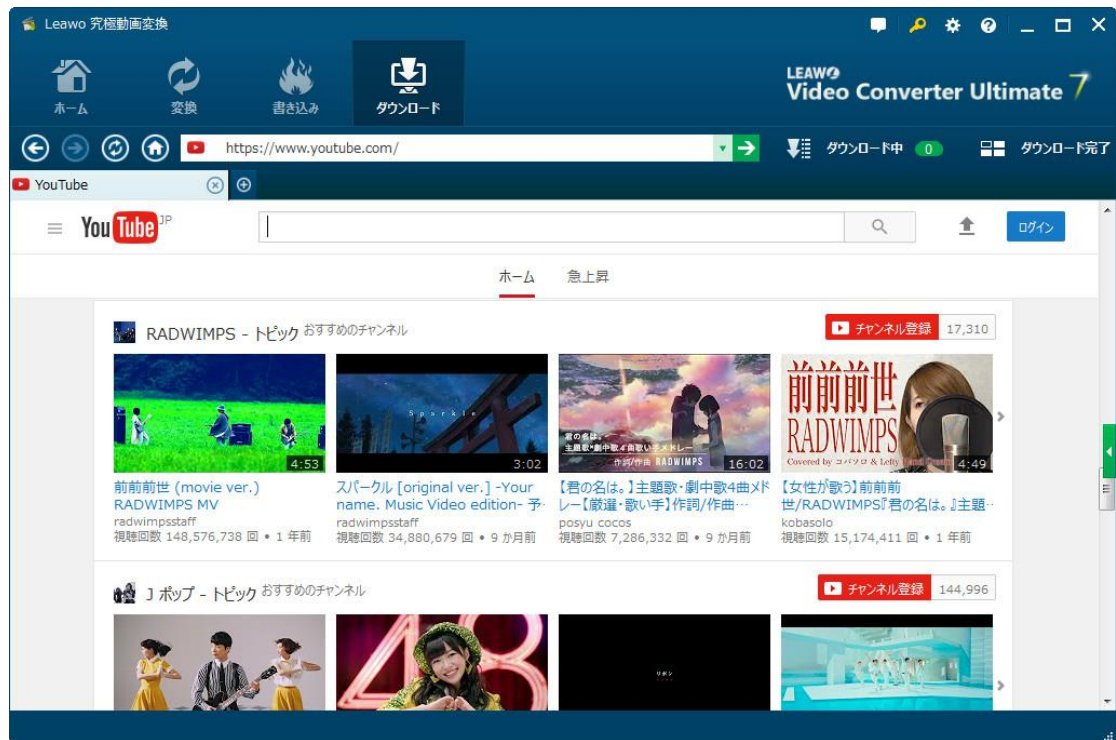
Leawo 究極動画変換

ホーム 変換 書き込み ダウンロード

LEAWO Video Converter Ultimate 7

https://www.youtube.com/

ダウンロード中 0 ダウンロード完了

YouTube

YouTube JP

ログイン

ホーム 急上昇

RADWIMPS - トピック おすすめのチャンネル

チャンネル登録 17,310

4:53
前前前世 (movie ver.) RADWIMPS MV
radwimpsstaff
視聴回数 148,576,738 回 • 1 年前

Sparkle
3:02
スパークル [original ver.] -Your name. Music Video edition- 予·
radwimpsstaff
視聴回数 34,880,679 回 • 9 か月前

君の名は。主題歌・劇中歌4曲メドレー 作詞/作曲 RADWIMPS
16:02
【君の名は。】主題歌·劇中歌4曲メドレー【厳選·歌い手】作詞/作曲···
posyu cocos
視聴回数 7,286,332 回 • 9 か月前

前前前世 RADWIMPS Covered by コバソロ & Lefty
4:49
【女性が歌う】前前前世/RADWIMPS『君の名は。』主題···
kobasolo
視聴回数 15,174,411 回 • 1 年前

J ポップ - トピック おすすめのチャンネル

チャンネル登録 144,996